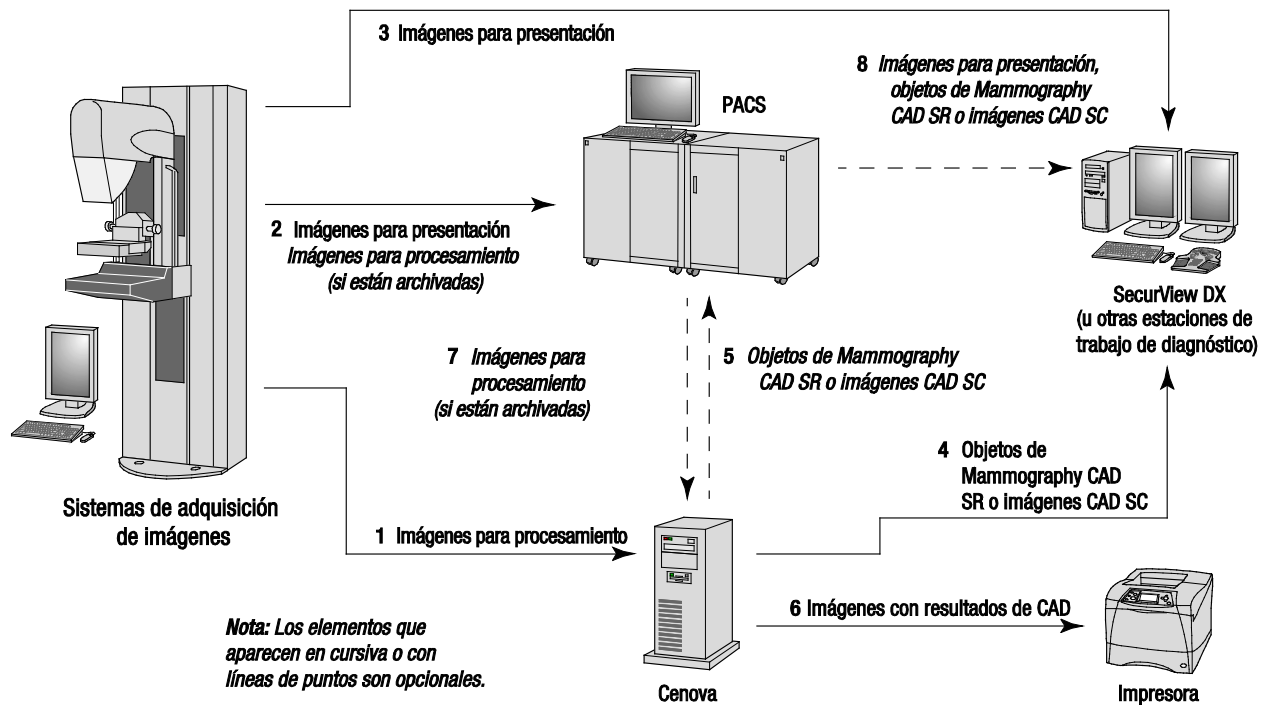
3 Imágenes para presentación

PACS

8 *Imágenes para presentación, objetos de Mammography CAD SR o imágenes CAD SC*

2 Imágenes para presentación
*Imágenes para procesamiento (si están archivadas)*

SecurView DX
(u otras estaciones de trabajo de diagnóstico)

7 *Imágenes para procesamiento (si están archivadas)*

5 *Objetos de Mammography CAD SR o imágenes CAD SC*

4 Objetos de Mammography CAD SR o imágenes CAD SC

Sistemas de adquisición de imágenes

1 Imágenes para procesamiento

6 Imágenes con resultados de CAD

***Nota:*** *Los elementos que aparecen en cursiva o con líneas de puntos son opcionales.*

Cenova

Impresora